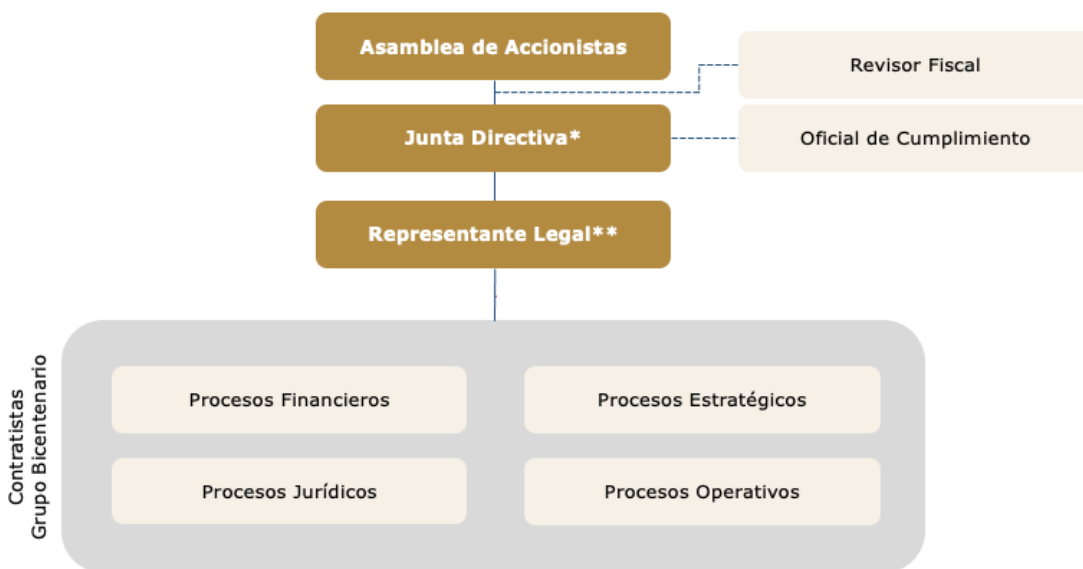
Asamblea de Accionistas

Revisor Fiscal

Junta Directiva*

Oficial de Cumplimiento

Representante Legal**

Contratistas
Grupo Bicentenario

Procesos Financieros

Procesos Estratégicos

Procesos Jurídicos

Procesos Operativos